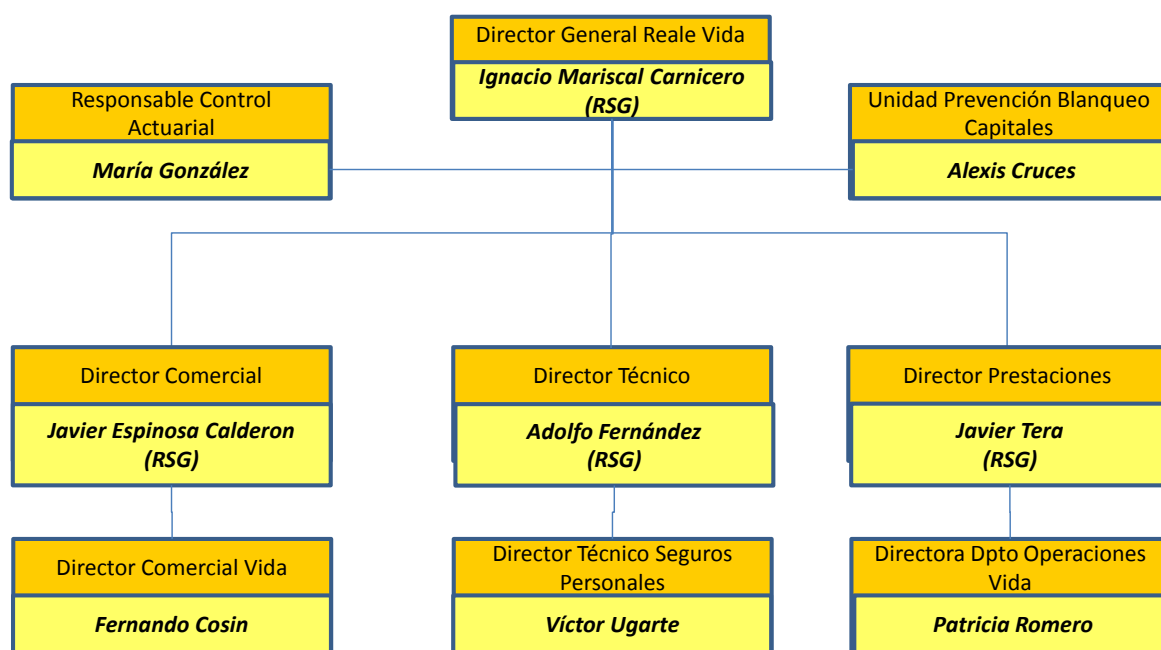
Director General Reale Vida

Ignacio Mariscal Carnicero (RSG)

Responsable Control Actuarial

María González

Unidad Prevención Blanqueo Capitales

Alexis Cruces

Director Comercial

Javier Espinosa Calderon (RSG)

Director Técnico

Adolfo Fernández (RSG)

Director Prestaciones

Javier Tera (RSG)

Director Comercial Vida

Fernando Cosin

Director Técnico Seguros Personales

Víctor Ugarte

Directora Dpto Operaciones Vida

Patricia Romero